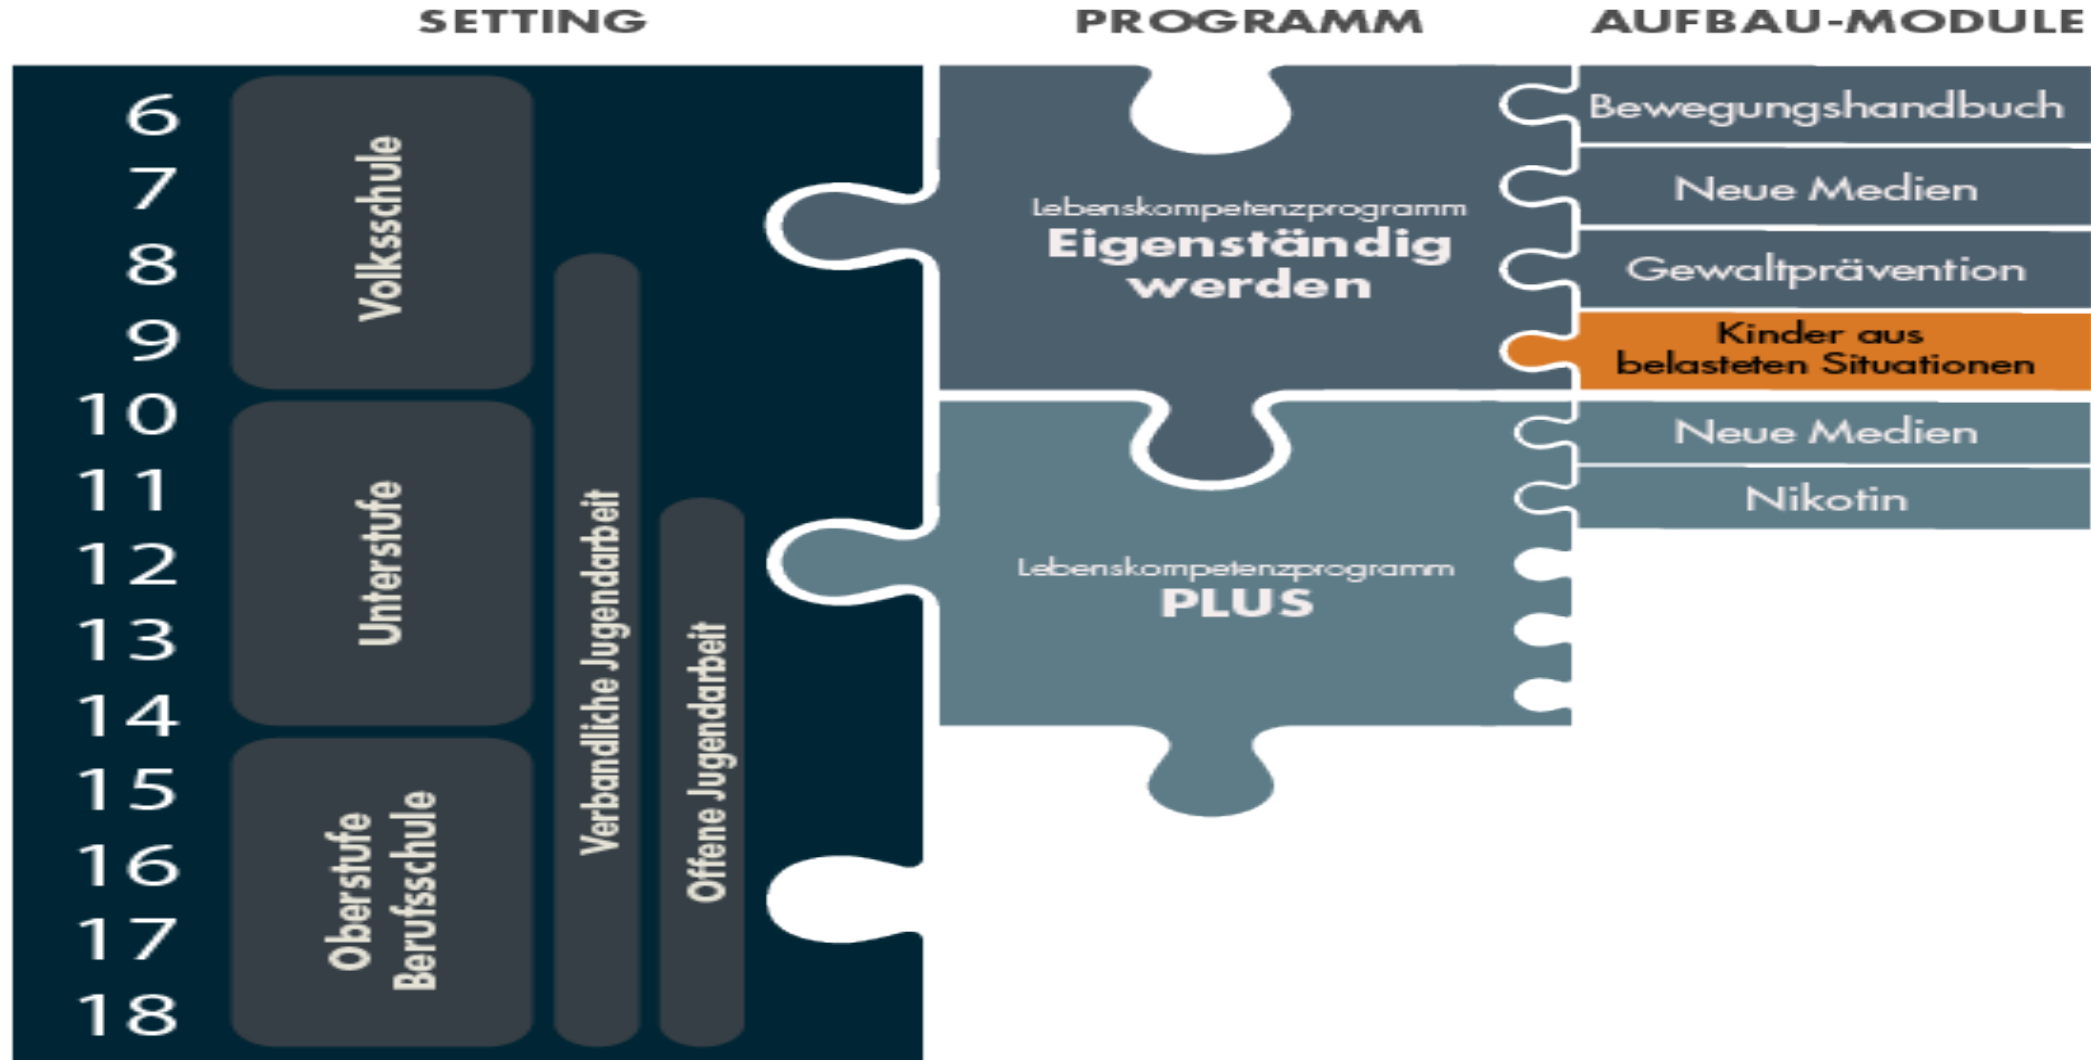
SETTING

PROGRAMM

AUFBAU-MODULE

6
7
8
9
10
11
12
13
14
15
16
17
18

Volksschule

Unterstufe

Oberstufe
Berufsschule

Verbandliche Jugendarbeit

Offene Jugendarbeit

Lebenskompetenzprogramm
Eigenständig werden

Lebenskompetenzprogramm
PLUS

Bewegungshandbuch

Neue Medien

Gewaltprävention

Kinder aus belasteten Situationen

Neue Medien

Nikotin